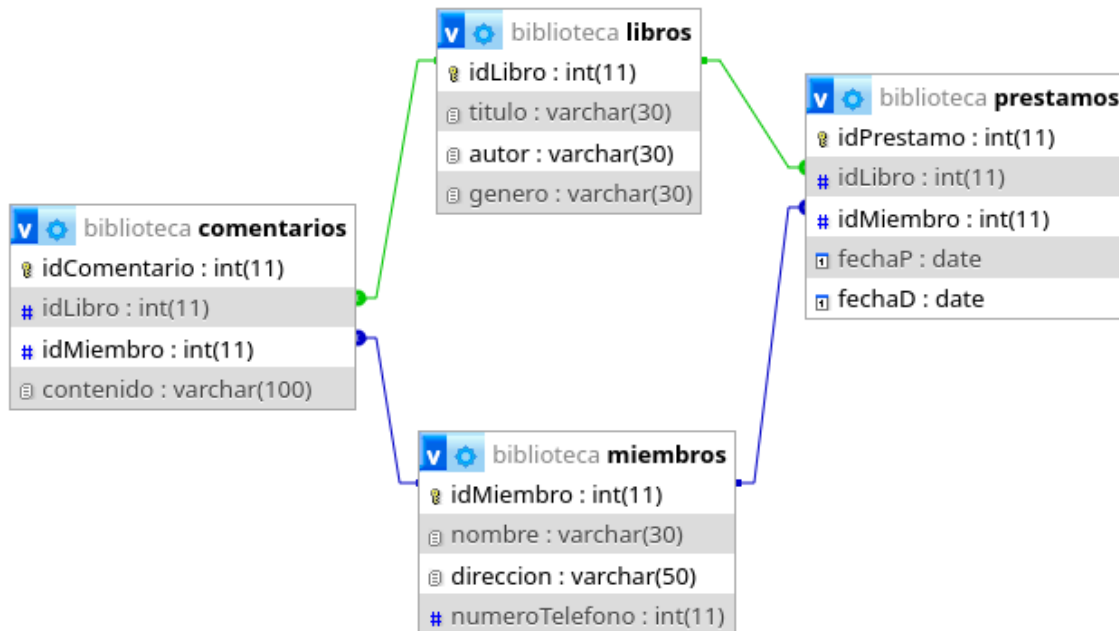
v biblioteca libros
idLibro : int(11)
titulo : varchar(30)
autor : varchar(30)
genero : varchar(30)

v biblioteca prestamos
idPrestamo : int(11)
# idLibro : int(11)
# idMiembro : int(11)
fechaP : date
fechaD : date

v biblioteca comentarios
idComentario : int(11)
# idLibro : int(11)
# idMiembro : int(11)
contenido : varchar(100)

v biblioteca miembros
idMiembro : int(11)
nombre : varchar(30)
direccion : varchar(50)
# numeroTelefono : int(11)